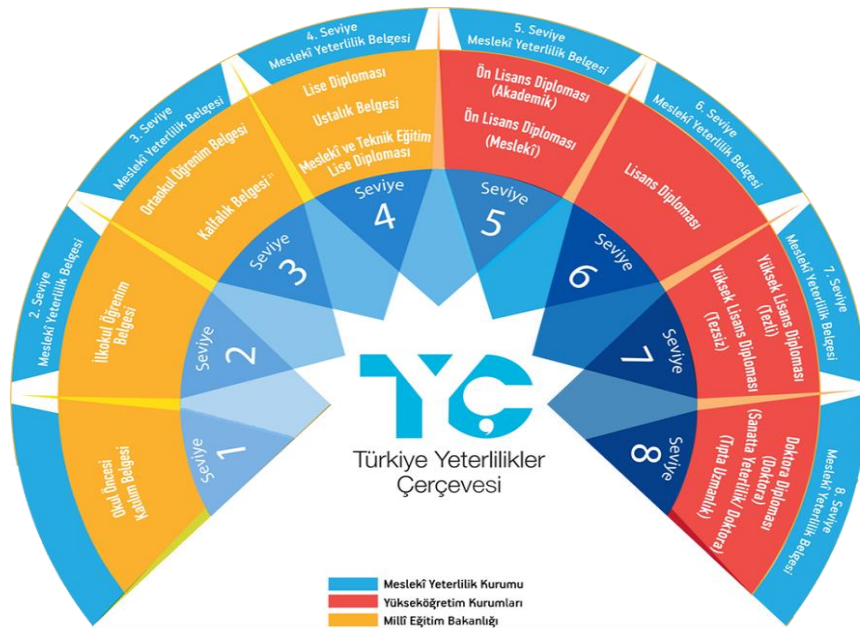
2. Seviye
Meslekî Yeterlilik Belgesi

3. Seviye
Meslekî Yeterlilik Belgesi

4. Seviye
Meslekî Yeterlilik Belgesi

5. Seviye
Meslekî Yeterlilik Belgesi

6. Seviye
Meslekî Yeterlilik Belgesi

7. Seviye
Meslekî Yeterlilik Belgesi

8. Seviye
Meslekî Yeterlilik Belgesi

Okul Öncesi
Katılım Belgesi

İlkokul Öğrenim
Belgesi

Ortaokul Öğrenim Belgesi

Kalfalık Belgesi

Lise Diploması

Ustalık Belgesi

Meslekî ve Teknik Eğitim
Lise Diploması

Ön Lisans Diploması
(Akademik)

Ön Lisans Diploması
(Meslekî)

Lisans Diploması

Yüksek Lisans Diploması
(Tezli)

Yüksek Lisans Diploması
(Tezsiz)

Doktora Diploması
(Doktora)
(Sanatta Yeterlilik Doktora)
(Tıpta Uzmanlık)

Seviye 1
Seviye 2
Seviye 3
Seviye 4
Seviye 5
Seviye 6
Seviye 7
Seviye 8

TYÇ
Türkiye Yeterlilikler
Çerçevesi

Meslekî Yeterlilik Kurumu
Yükseköğretim Kurumları
Millî Eğitim Bakanlığı